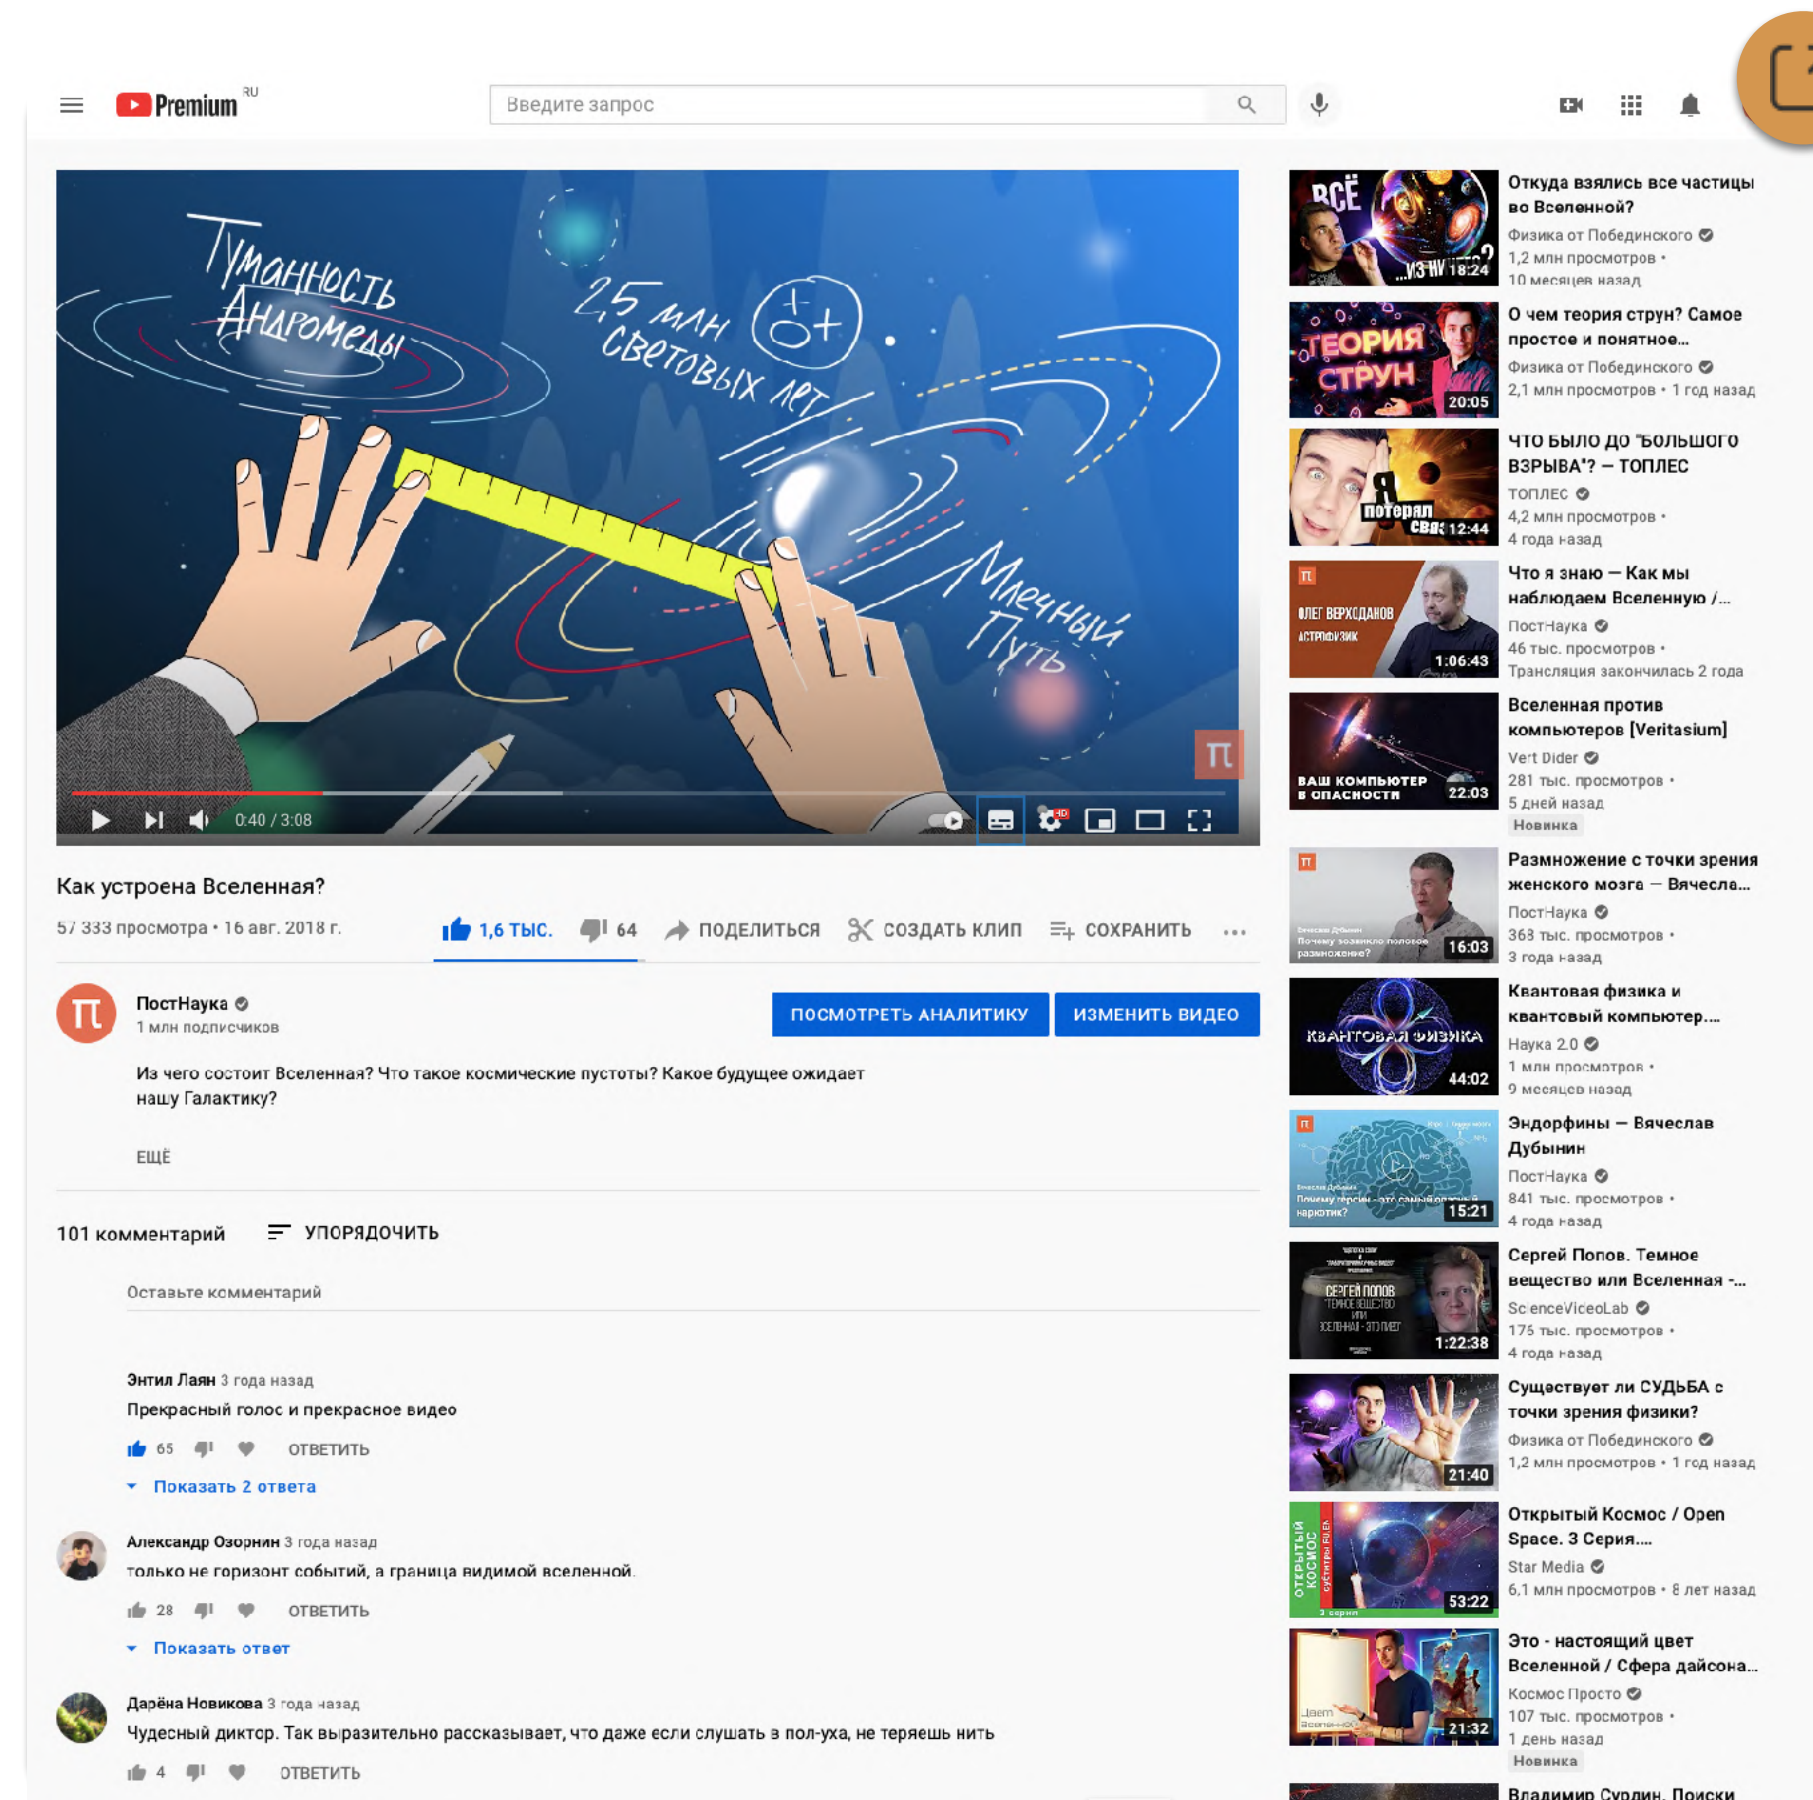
Premium RU

Введите запрос

Туманность Андромеды
2,5 млн световых лет
Млечный Путь

0:40 / 3:08

Как устроена Вселенная?

57 333 просмотра • 16 авг. 2018 г.

1,6 ТЫС. 64 ПОДЕЛИТЬСЯ СОЗДАТЬ КЛИП СОХРАНИТЬ ...

ПостНаука
1 млн подписчиков

ПОСМОТРЕТЬ АНАЛИТИКУ ИЗМЕНИТЬ ВИДЕО

Из чего состоит Вселенная? Что такое космические пустоты? Какое будущее ожидает нашу Галактику?

ЕЩЁ

101 комментарий УПОРЯДОЧИТЬ

Оставьте комментарий

Энтил Лаян 3 года назад
Прекрасный голос и прекрасное видео
65 ОТВЕТИТЬ
Показать 2 ответа

Александр Озорнин 3 года назад
только не горизонт событий, а граница видимой вселенной.
28 ОТВЕТИТЬ
Показать ответ

Дарёна Новикова 3 года назад
Чудесный диктор. Так выразительно рассказывает, что даже если слушать в пол-уха, не теряешь нить
4 ОТВЕТИТЬ

ВСЁ ...ИЗ НИЧЕГО? 18:24
Откуда взялись все частицы во Вселенной?
Физика от Побединского
1,2 млн просмотров •
10 месяцев назад

ТЕОРИЯ СТРУН 20:05
О чем теория струн? Самое простое и понятное...
Физика от Побединского
2,1 млн просмотров • 1 год назад

Я потерял связь 12:44
ЧТО БЫЛО ДО "БОЛЬШОГО ВЗРЫВА"? – ТОПЛЕС
ТОПЛЕС
4,2 млн просмотров •
4 года назад

ОЛЕГ ВЕРХОДАНОВ АСТРОФИЗИК 1:06:43
Что я знаю — Как мы наблюдаем Вселенную /...
ПостНаука
46 тыс. просмотров •
Трансляция закончилась 2 года

ВАШ КОМПЬЮТЕР В ОПАСНОСТИ 22:03
Вселенная против компьютеров [Veritasium]
Vert Dider
281 тыс. просмотров •
5 дней назад
Новинка

Почему возникло половое размножение? 16:03
Размножение с точки зрения женского мозга — Вячесла...
ПостНаука
368 тыс. просмотров •
3 года назад

КВАНТОВАЯ ФИЗИКА 44:02
Квантовая физика и квантовый компьютер...
Наука 2.0
1 млн просмотров •
9 месяцев назад

Почему героин - это самый опасный наркотик? 15:21
Эндорфины — Вячеслав Дубынин
ПостНаука
841 тыс. просмотров •
4 года назад

СЕРГЕЙ ПОПОВ ТЕМНОЕ ВЕЩЕСТВО ИЛИ ВСЕЛЕННАЯ - ЭТО ГИГАНТ 1:22:38
Сергей Попов. Темное вещество или Вселенная -...
ScienceVideoLab
175 тыс. просмотров •
4 года назад

21:40
Существует ли СУДЬБА с точки зрения физики?
Физика от Побединского
1,2 млн просмотров • 1 год назад

ОТКРЫТЫЙ КОСМОС 3 серия 53:22
Открытый Космос / Open Space. 3 Серия....
Star Media
6,1 млн просмотров • 8 лет назад

21:32
Это - настоящий цвет Вселенной / Сфера дайсона...
Космос Просто
107 тыс. просмотров •
1 день назад
Новинка

Владимир Сурдин. Поиски